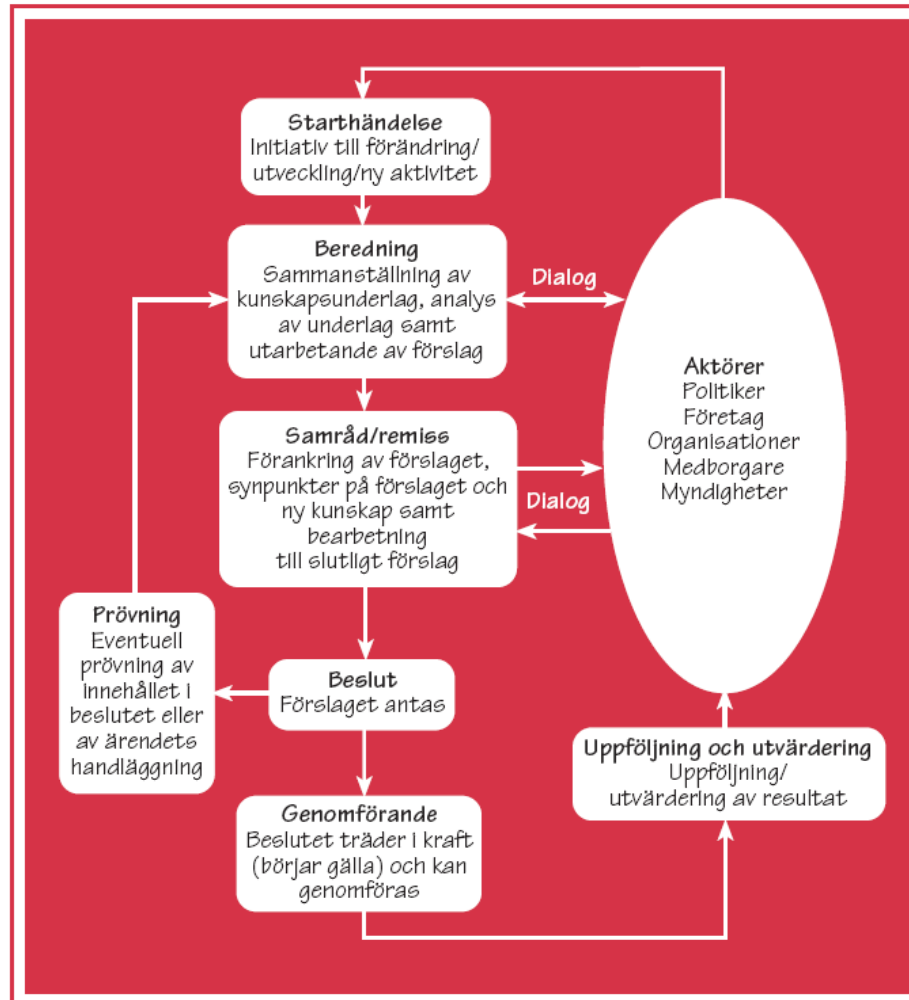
Starthändelse
Initiativ till förändring/ utveckling/ny aktivitet

Beredning
Sammanställning av kunskapsunderlag, analys av underlag samt utarbetande av förslag

Dialog

Aktörer
Politiker
Företag
Organisationer
Medborgare
Myndigheter

Samråd/remiss
Förankring av förslaget, synpunkter på förslaget och ny kunskap samt bearbetning till slutligt förslag

Dialog

Prövning
Eventuell prövning av innehållet i beslutet eller av ärendets handläggning

Beslut
Förslaget antas

Uppföljning och utvärdering
Uppföljning/ utvärdering av resultat

Genomförande
Beslutet träder i kraft (börjar gälla) och kan genomföras